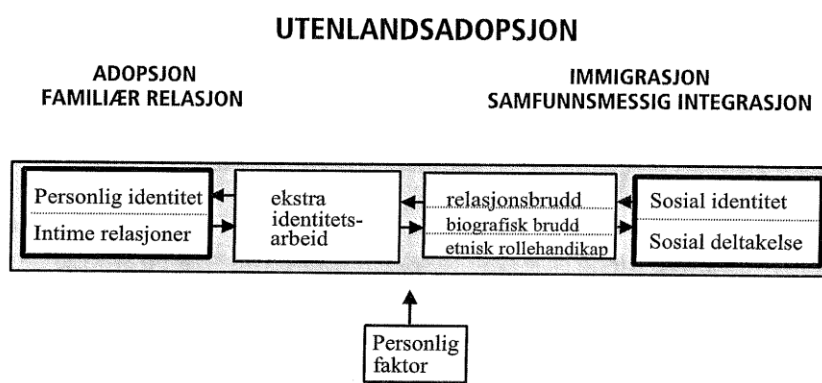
UTENLANDSADOPSJON

ADOPSJON
FAMILIÆR RELASJON

IMMIGRASJON
SAMFUNNSMESSIG INTEGRASJON

Personlig identitet
Intime relasjoner

ekstra identitetsarbeid

relasjonsbrudd
biografisk brudd
etnisk rollehandikap

Sosial identitet
Sosial deltakelse

Personlig faktor